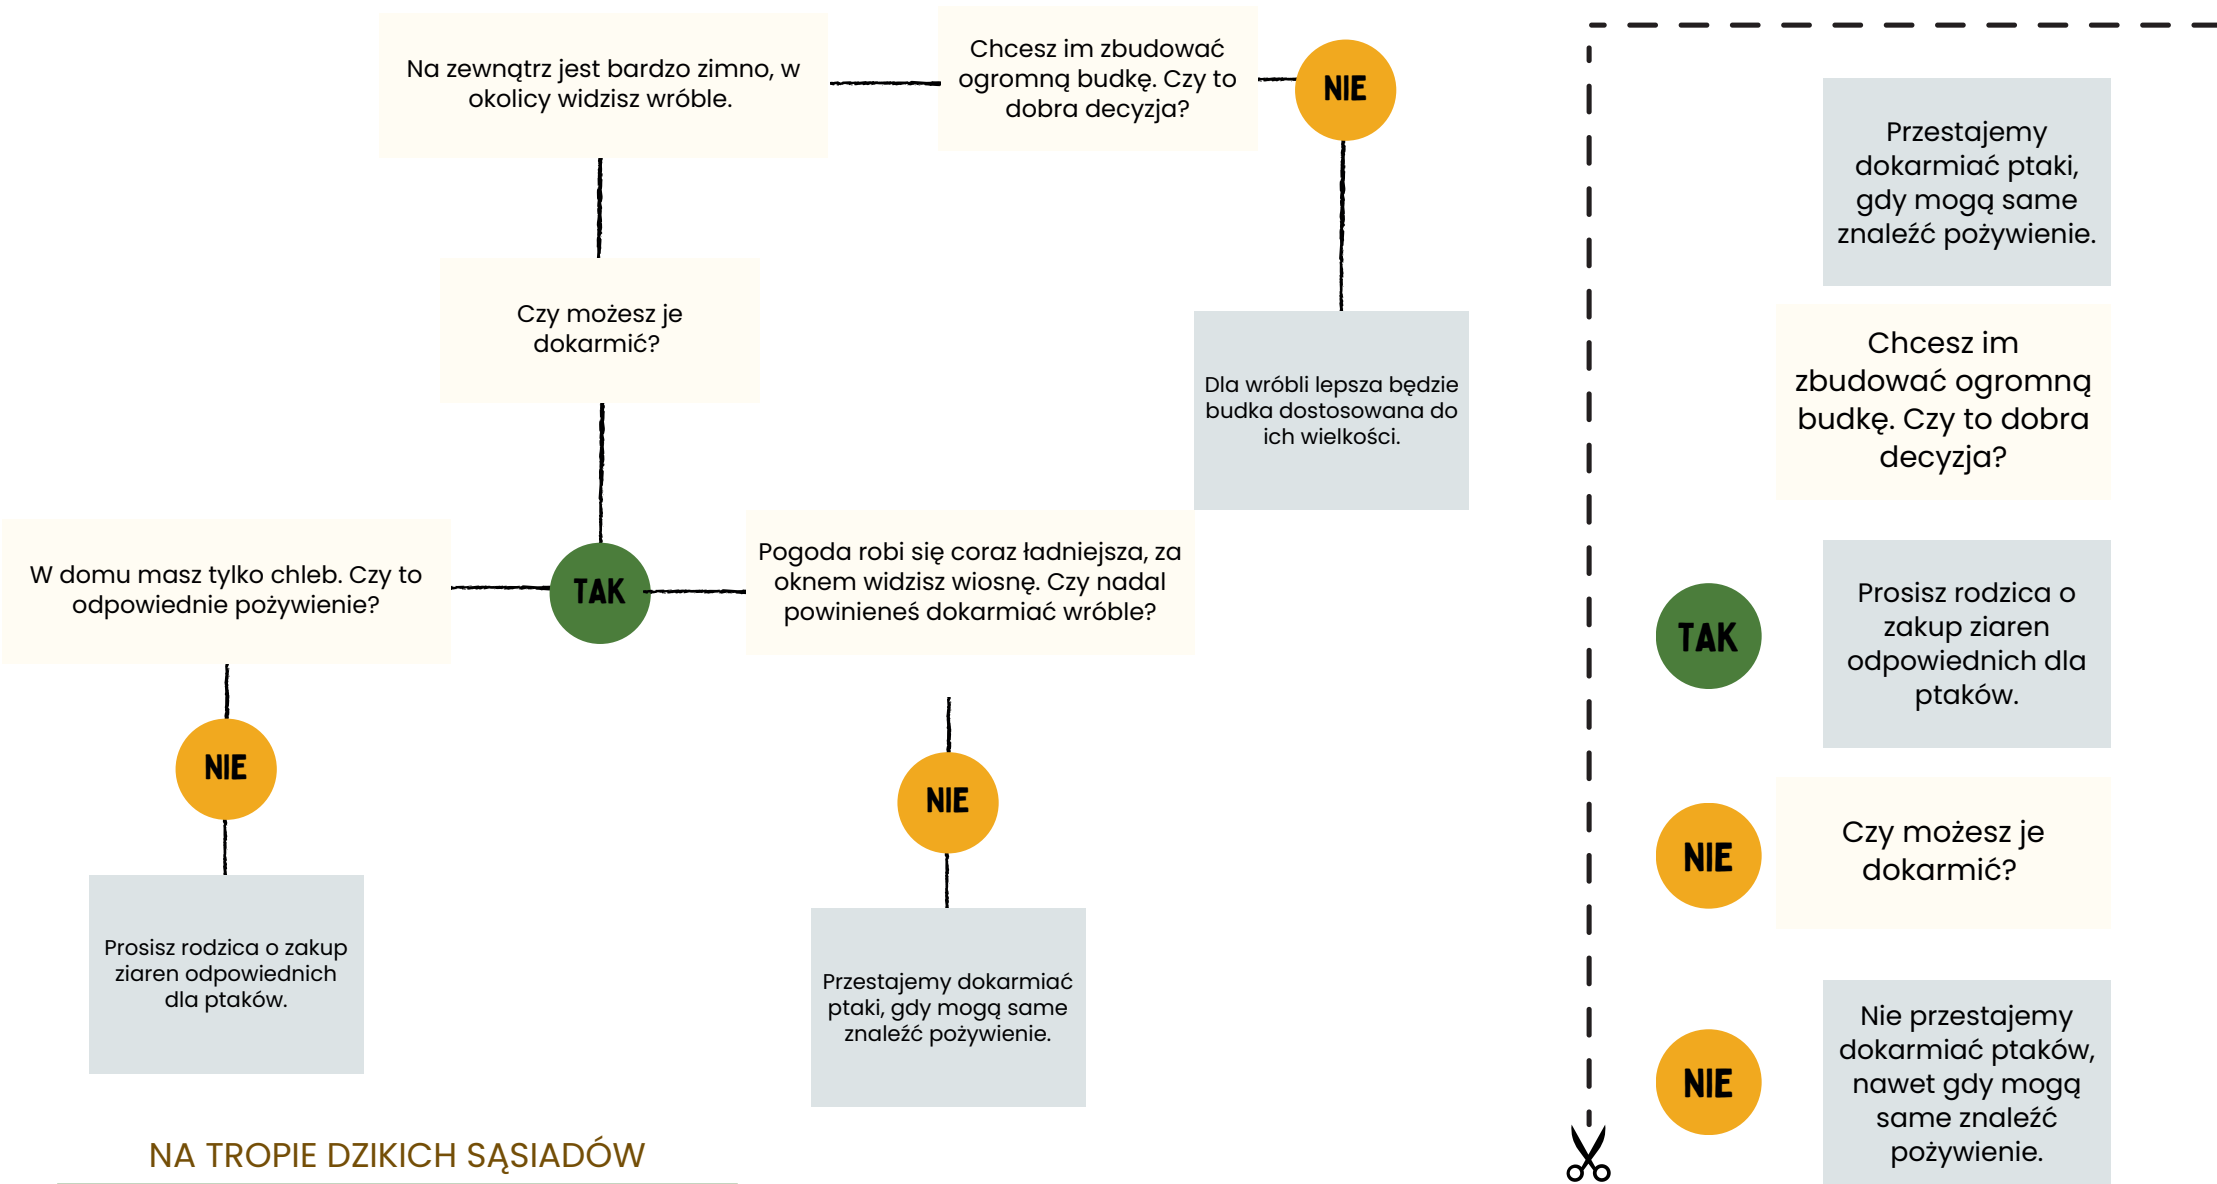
Na zewnątrz jest bardzo zimno, w okolicy widzisz wróble.

Chcesz im zbudować ogromną budkę. Czy to dobra decyzja?

NIE

Czy możesz je dokarmić?

Dla wróbli lepsza będzie budka dostosowana do ich wielkości.

W domu masz tylko chleb. Czy to odpowiednie pożywienie?

TAK

Pogoda robi się coraz ładniejsza, za oknem widzisz wiosnę. Czy nadal powinieneś dokarmiać wróble?

NIE

NIE

Prosisz rodzica o zakup ziaren odpowiednich dla ptaków.

Przestajemy dokarmiać ptaki, gdy mogą same znaleźć pożywienie.

NA TROPIE DZIKICH SĄSIADÓW

Przestajemy dokarmiać ptaki, gdy mogą same znaleźć pożywienie.

Chcesz im zbudować ogromną budkę. Czy to dobra decyzja?

TAK

Prosisz rodzica o zakup ziaren odpowiednich dla ptaków.

NIE

Czy możesz je dokarmić?

NIE

Nie przestajemy dokarmiać ptaków, nawet gdy mogą same znaleźć pożywienie.